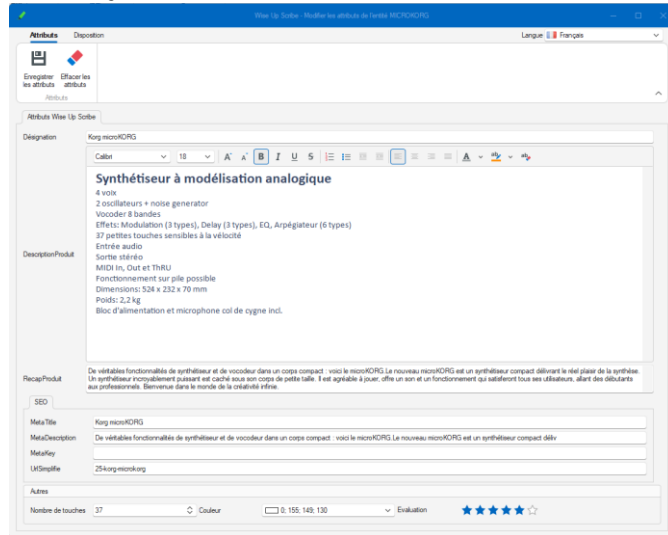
Wise Up Scribe - Modifier les attributs de l'entité MICROKORG

Attributs Disposition

Langue Français

Enregistrer les attributs
Effacer les attributs
Attributs

Attributs Wise Up Scribe

Désignation Korg microKORG

Calibri 18 A A B I U S

DescriptionProduit
Synthétiseur à modélisation analogique
4 voix
2 oscillateurs + noise generator
Vocoder 8 bandes
Effets: Modulation (3 types), Delay (3 types), EQ, Arpégiateur (6 types)
37 petites touches sensibles à la vélocité
Entrée audio
Sortie stéréo
MIDI In, Out et ThRU
Fonctionnement sur pile possible
Dimensions: 524 x 232 x 70 mm
Poids: 2,2 kg
Bloc d'alimentation et microphone col de cygne incl.

RecapProduit De véritables fonctionnalités de synthétiseur et de vocodeur dans un corps compact : voici le microKORG.Le nouveau microKORG est un synthétiseur compact délivrant le réel plaisir de la synthèse. Un synthétiseur incroyablement puissant est caché sous son corps de petite taille. Il est agréable à jouer, offre un son et un fonctionnement qui satisferont tous ses utilisateurs, allant des débutants aux professionnels. Bienvenue dans le monde de la créativité infinie.

SEO

MetaTitle Korg microKORG
MetaDescription De véritables fonctionnalités de synthétiseur et de vocodeur dans un corps compact : voici le microKORG.Le nouveau microKORG est un synthétiseur compact déliv
MetaKey
UrlSimplifie 25-korg-microkorg

Autres

Nombre de touches 37 Couleur 0; 155; 149; 130 Evaluation